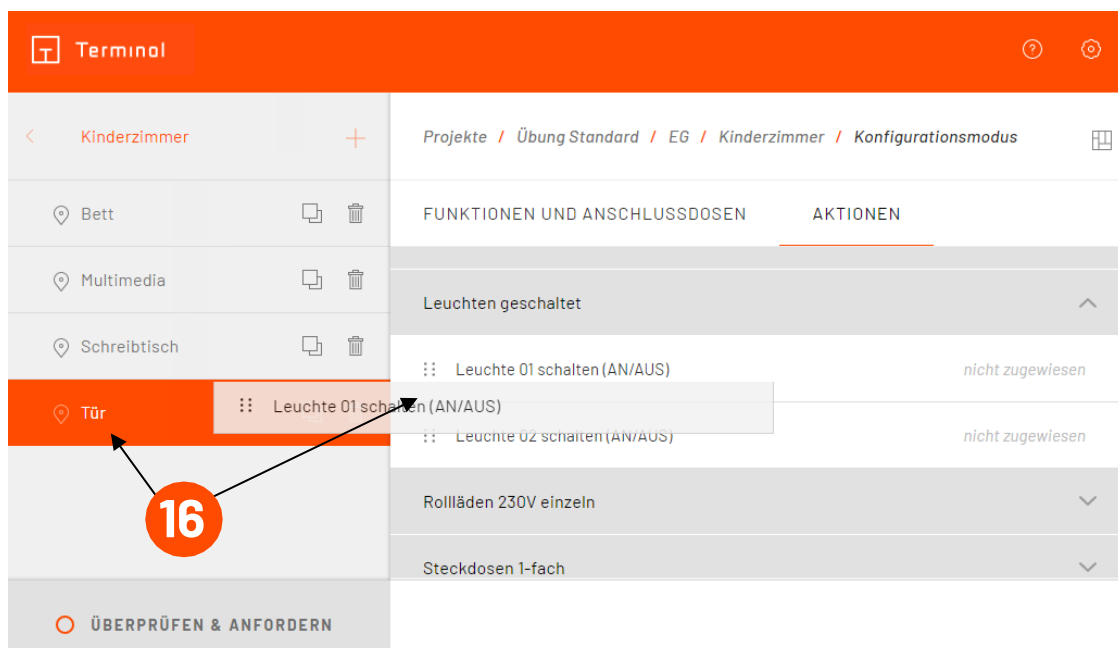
Terminal

Kinderzimmer

Bett

Multimedia

Schreibtisch

Tür

Projekte / Übung Standard / EG / Kinderzimmer / Konfigurationsmodus

FUNKTIONEN UND ANSCHLUSSDOSEN

AKTIONEN

Leuchten geschaltet

Leuchte 01 schalten (AN/AUS)

nicht zugewiesen

Leuchte 01 schalten (AN/AUS)

Leuchte 02 schalten (AN/AUS)

nicht zugewiesen

16

Rollläden 230V einzeln

Steckdosen 1-fach

ÜBERPRÜFEN & ANFORDERN